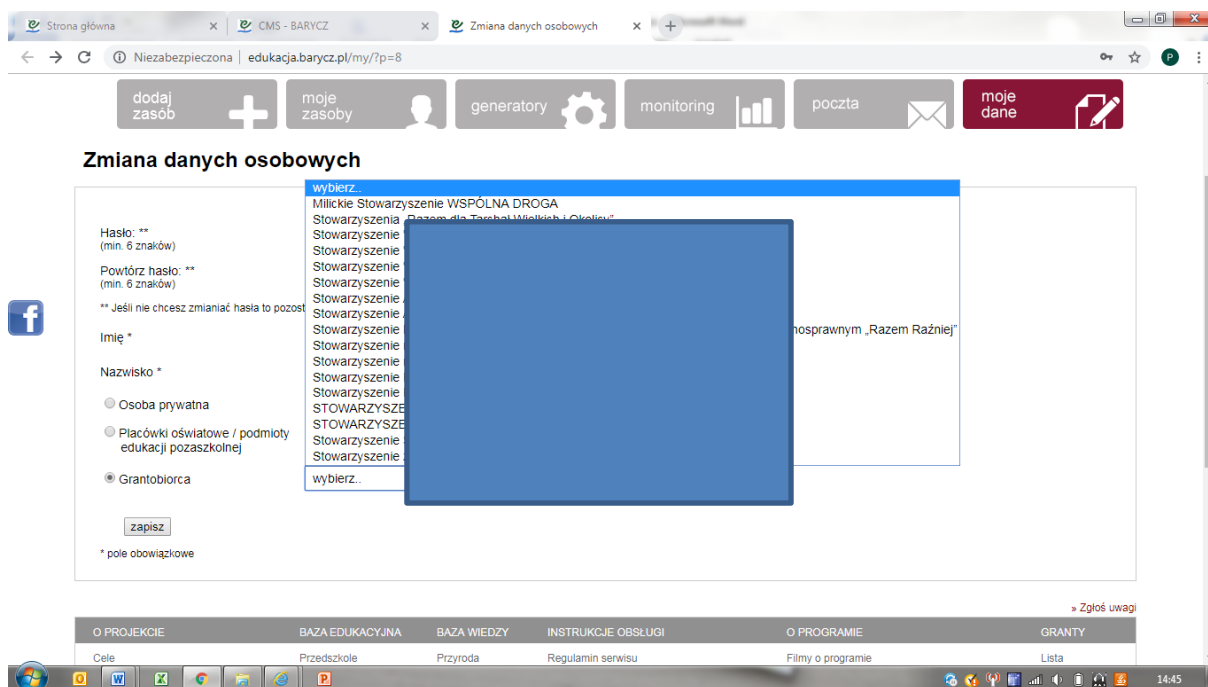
Strona główna
CMS - BARYCZ
Zmiana danych osobowych

Niezabezpieczona | edukacja.barycz.pl/my/?p=8

dodaj zasób
moje zasoby
generatory
monitoring
poczta
moje dane

Zmiana danych osobowych

Hasło: **
(min. 6 znaków)

Powtórz hasło: **
(min. 6 znaków)

** Jeśli nie chcesz zmieniać hasła to pozost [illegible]

Imię *

Nazwisko *

Osoba prywatna

Placówki oświatowe / podmioty edukacji pozaszkolnej

Grantobiorca

wybierz..
Milickie Stowarzyszenie WSPÓLNA DROGA
Stowarzyszenia „Razem dla Twardogóry i Okolicy” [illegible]
Stowarzyszenie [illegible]
Stowarzyszenie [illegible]
Stowarzyszenie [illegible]
Stowarzyszenie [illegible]
Stowarzyszenie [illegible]
Stowarzyszenie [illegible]
Stowarzyszenie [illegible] nosprawnym „Razem Raźniej”
Stowarzyszenie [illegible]
Stowarzyszenie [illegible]
Stowarzyszenie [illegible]
Stowarzyszenie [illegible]
STOWARZYSZE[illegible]
STOWARZYSZE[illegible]
Stowarzyszenie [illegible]
Stowarzyszenie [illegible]

wybierz..

zapisz

* pole obowiązkowe

» Zgłoś uwagi

O PROJEKCIE | BAZA EDUKACYJNA | BAZA WIEDZY | INSTRUKCJE OBSŁUGI | O PROGRAMIE | GRANTY
Cele | Przedszkole | Przyroda | Regulamin serwisu | Filmy o programie | Lista

14:45